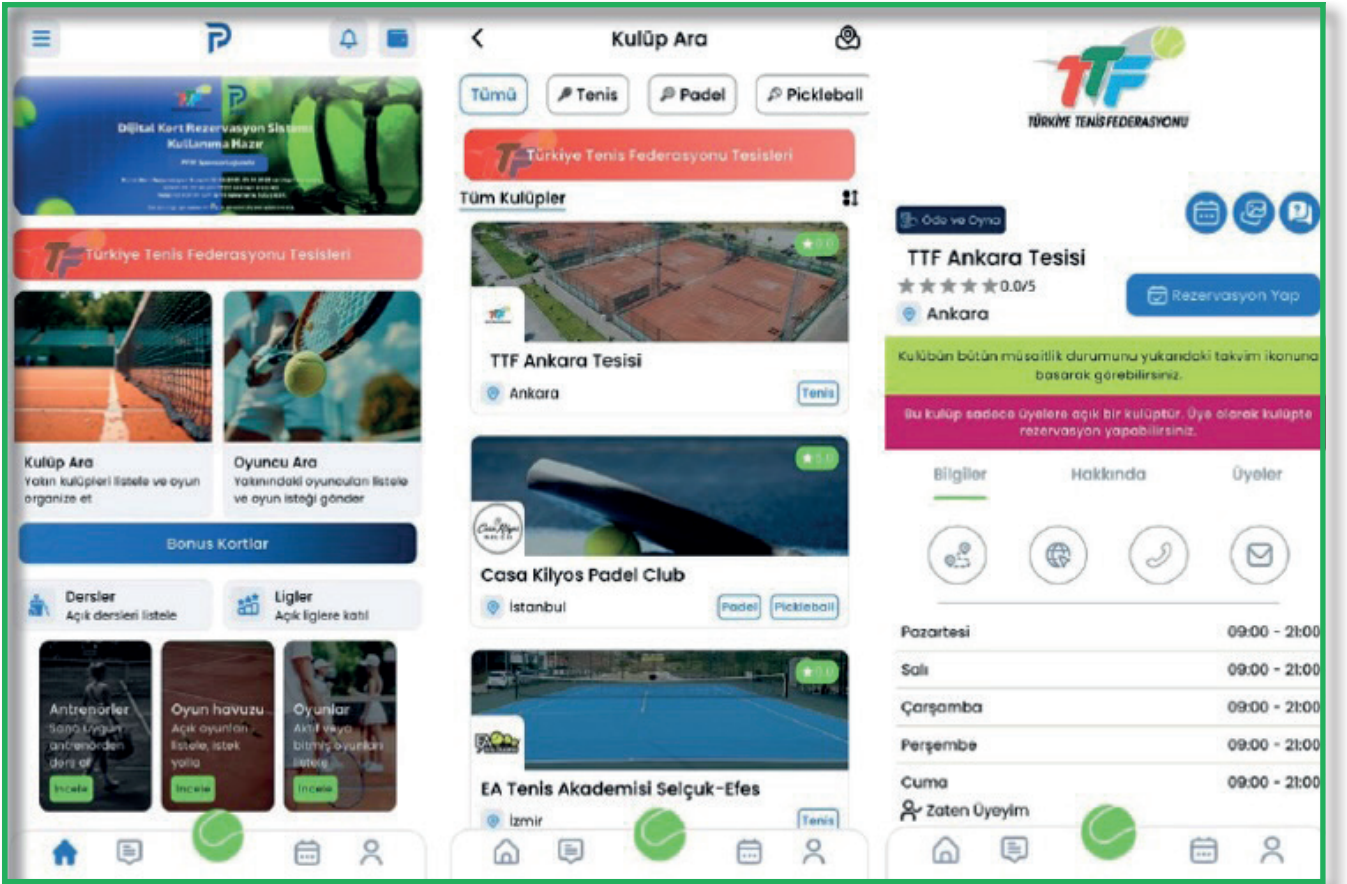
Dijital Kort Rezervasyon Sistemi Kullanıma Hazır

Türkiye Tenis Federasyonu Tesisleri

Kulüp Ara
Yakın kulüpleri listele ve oyun organize et

Oyuncu Ara
Yakınındaki oyuncuları listele ve oyun isteği gönder

Bonus Kortlar

Dersler
Açık dersleri listele

Ligler
Açık liglere katıl

Antrenörler
Sana uygun antrenörden ders al
İncele

Oyun havuzu
Açık oyunları listele, istek yolla
İncele

Oyunlar
Aktif veya bitmiş oyunları listele
İncele

Kulüp Ara

Tümü
Tenis
Padel
Pickleball

Türkiye Tenis Federasyonu Tesisleri

Tüm Kulüpler

5.0
TTF Ankara Tesisi
Ankara
Tenis

5.0
Casa Kilyos Padel Club
İstanbul
Padel
Pickleball

5.0
EA Tenis Akademisi Selçuk-Efes
İzmir
Tenis

TTF
TÜRKİYE TENİS FEDERASYONU

Öde ve Oyna

TTF Ankara Tesisi
0.0/5
Ankara
Rezervasyon Yap

Kulübün bütün müsaitlik durumunu yukarıdaki takvim ikonuna basarak görebilirsiniz.

Bu kulüp sadece üyelere açık bir kulüptür. Üye olarak kulüpte rezervasyon yapabilirsiniz.

Bilgiler
Hakkında
Üyeler

| Pazartesi | 09:00 - 21:00 |
|---|---|
| Salı | 09:00 - 21:00 |
| Çarşamba | 09:00 - 21:00 |
| Perşembe | 09:00 - 21:00 |
| Cuma | 09:00 - 21:00 |

Zaten Üyeyim